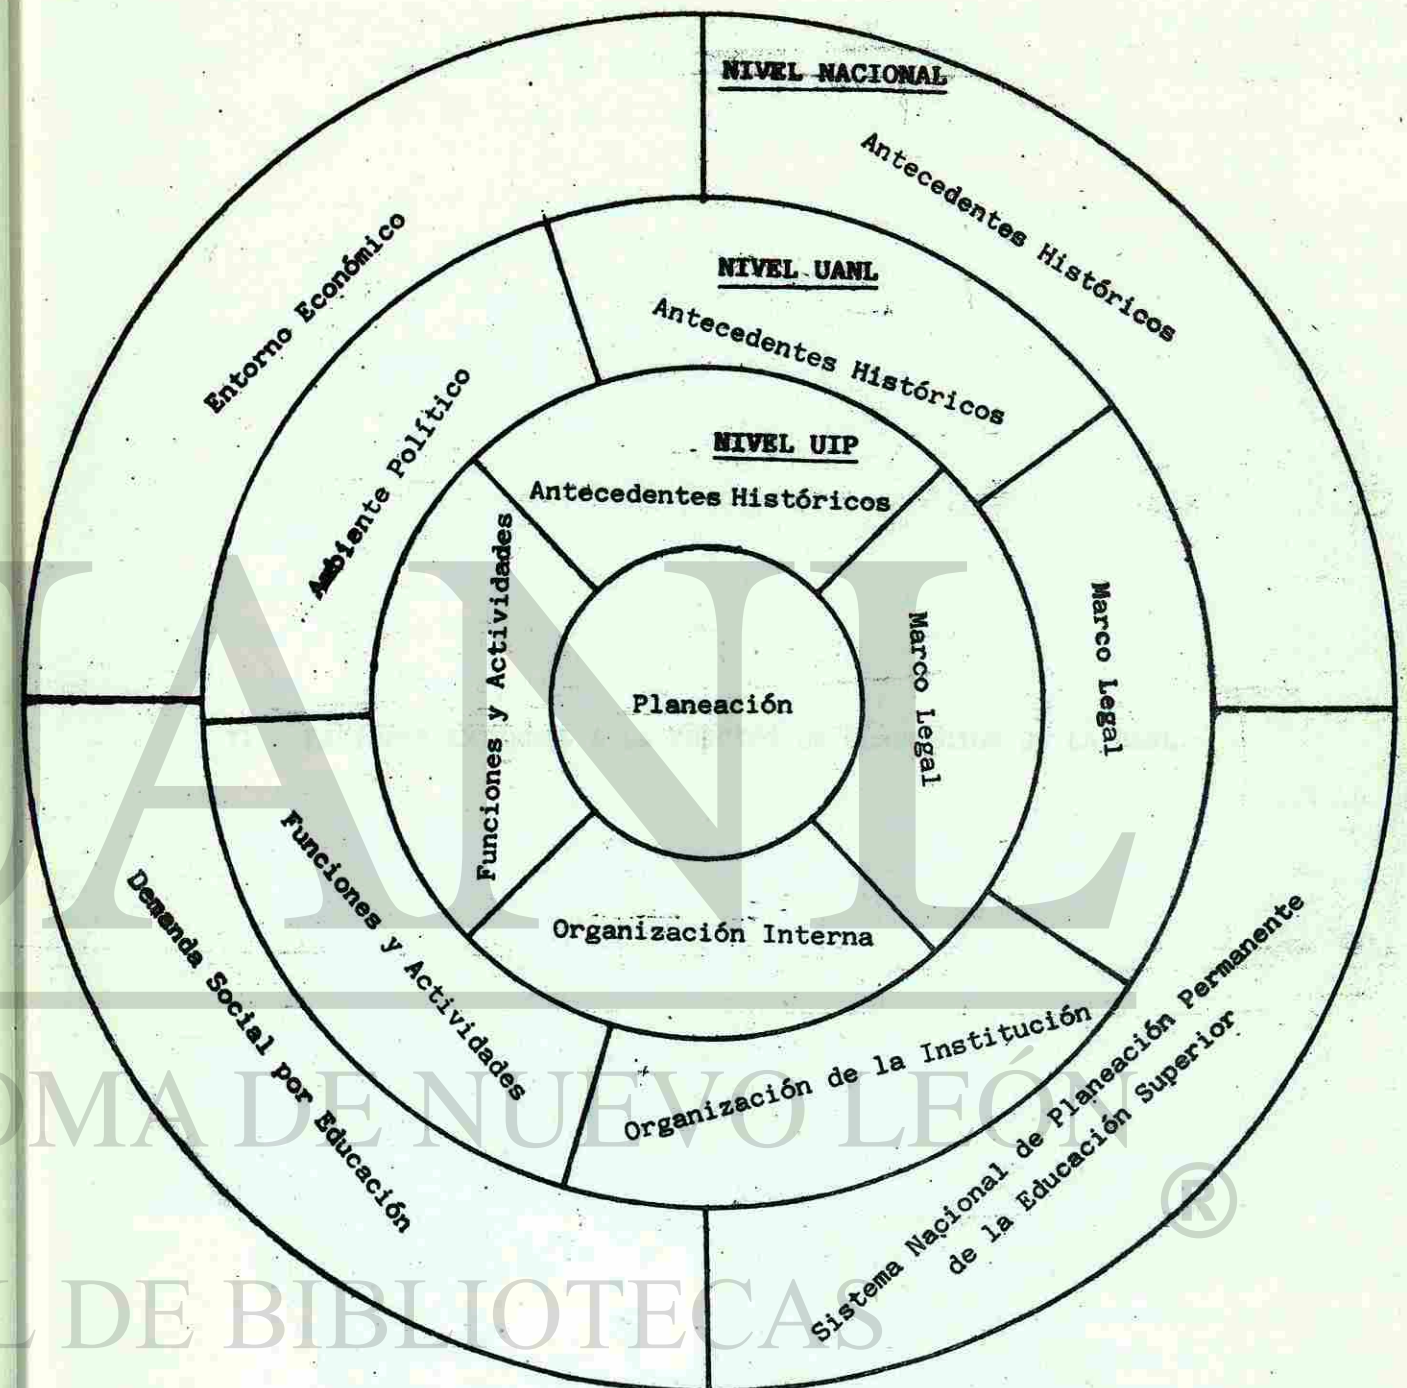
NIVEL NACIONAL

Antecedentes Históricos

Entorno Económico

NIVEL UANL

Antecedentes Históricos

Ambiente Político

NIVEL UIP

Antecedentes Históricos

Funciones y Actividades

Planeación

Marco Legal

Marco Legal

Organización Interna

Funciones y Actividades

Demanda Social por Educación

Organización de la Institución

Sistema Nacional de Planeación Permanente de la Educación Superior

UANL

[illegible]OMA DE NUEVO LEÓN ®

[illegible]L DE BIBLIOTECAS